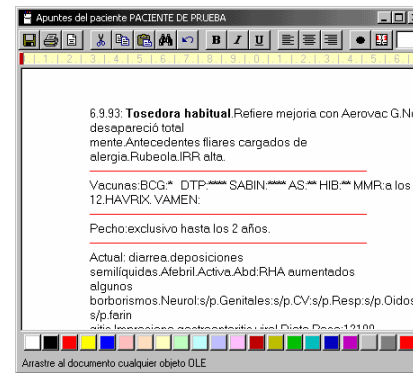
Apuntes del paciente PACIENTE DE PRUEBA

B I U

1 2 3 4 5 6 7 8 9 0 1 2 3 4 5 6

6.9.93: **Tosedora habitual**.Refiere mejoria con Aerovac G.N desapareció total mente.Antecedentes fliares cargados de alergia.Rubeola.IRR alta.

Vacunas:BCG:* DTP:**** SABIN:**** AS:** HIB:** MMR:a los 12.HAVRIX. VAMEN:

Pecho:exclusivo hasta los 2 años.

Actual: diarrea.deposiciones semilíquidas.Afebril.Activa.Abd:RHA aumentados algunos borborismos.Neurol:s/p.Genitales:s/p.CV:s/p.Resp:s/p.Oidos s/p.farin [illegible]

Arrastre al documento cualquier objeto OLE